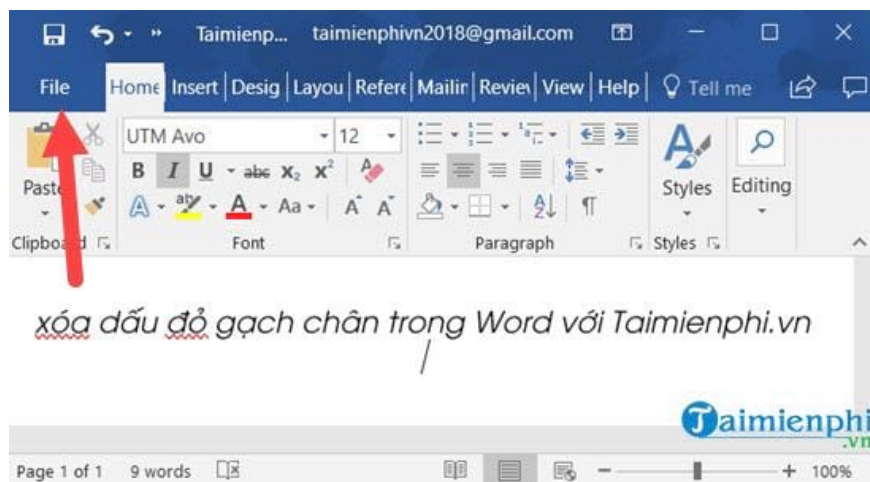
Taimienp... taimienphivn2018@gmail.com

File Home Insert Desig Layou Refere Mailir Reviev View Help Tell me

UTM Avo 12

B I U abc $x_2$ $x^2$

A A Aa A A

Paste

Styles Editing

Clipboard Font Paragraph Styles

xóa dấu đỏ gạch chân trong Word với Taimienphi.vn

Taimienphi .vn

Page 1 of 1 9 words 100%